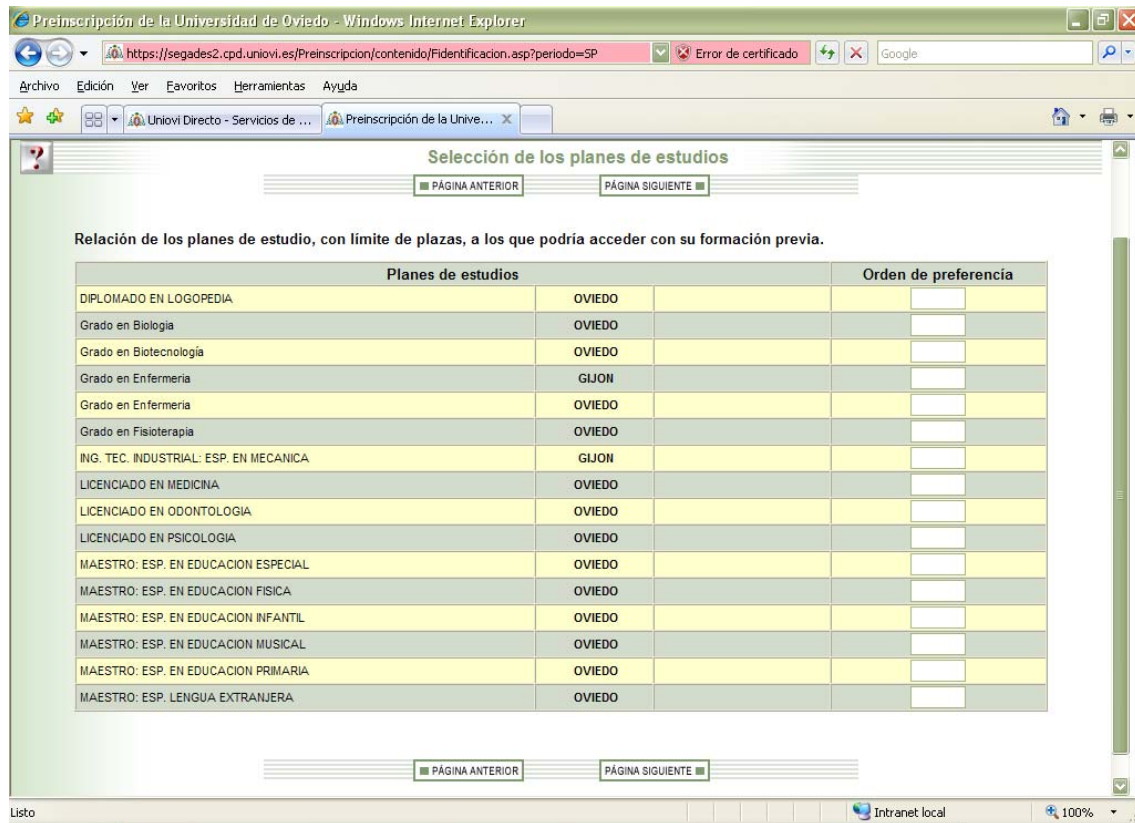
Preinscripción de la Universidad de Oviedo - Windows Internet Explorer

https://segades2.cpd.uniovi.es/Preinscripcion/contenido/Fidentificacion.asp?periodo=SP
Error de certificado
Google

Archivo Edición Ver Favoritos Herramientas Ayuda

Uniovi Directo - Servicios de ...
Preinscripción de la Unive...

?

Selección de los planes de estudios

PÁGINA ANTERIOR PÁGINA SIGUIENTE

Relación de los planes de estudio, con límite de plazas, a los que podría acceder con su formación previa.

| Planes de estudios | | | Orden de preferencia |
|---|---|---|---|
| DIPLOMADO EN LOGOPEDIA | OVIEDO | | |
| Grado en Biologia | OVIEDO | | |
| Grado en Biotecnología | OVIEDO | | |
| Grado en Enfermeria | GIJON | | |
| Grado en Enfermeria | OVIEDO | | |
| Grado en Fisioterapia | OVIEDO | | |
| ING. TEC. INDUSTRIAL: ESP. EN MECANICA | GIJON | | |
| LICENCIADO EN MEDICINA | OVIEDO | | |
| LICENCIADO EN ODONTOLOGIA | OVIEDO | | |
| LICENCIADO EN PSICOLOGIA | OVIEDO | | |
| MAESTRO: ESP. EN EDUCACION ESPECIAL | OVIEDO | | |
| MAESTRO: ESP. EN EDUCACION FISICA | OVIEDO | | |
| MAESTRO: ESP. EN EDUCACION INFANTIL | OVIEDO | | |
| MAESTRO: ESP. EN EDUCACION MUSICAL | OVIEDO | | |
| MAESTRO: ESP. EN EDUCACION PRIMARIA | OVIEDO | | |
| MAESTRO: ESP. LENGUA EXTRANJERA | OVIEDO | | |

PÁGINA ANTERIOR PÁGINA SIGUIENTE

Listo
Intranet local
100%